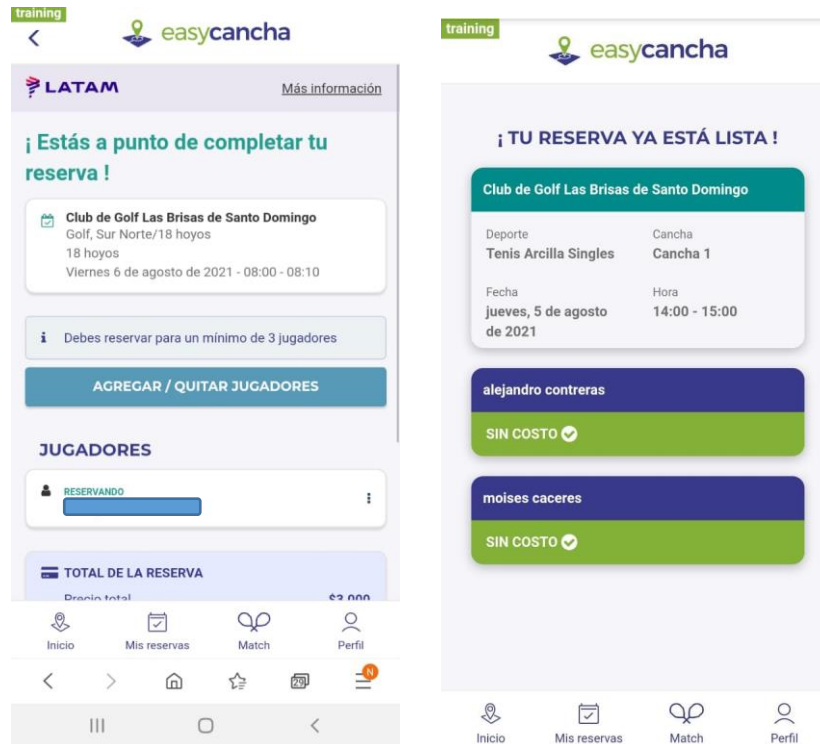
training

easycancha

LATAM

Más información

¡ Estás a punto de completar tu reserva !

Club de Golf Las Brisas de Santo Domingo
Golf, Sur Norte/18 hoyos
18 hoyos
Viernes 6 de agosto de 2021 - 08:00 - 08:10

Debes reservar para un mínimo de 3 jugadores

AGREGAR / QUITAR JUGADORES

JUGADORES

RESERVANDO

TOTAL DE LA RESERVA

Precio total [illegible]

Inicio
Mis reservas
Match
Perfil

N

training

easycancha

¡ TU RESERVA YA ESTÁ LISTA !

Club de Golf Las Brisas de Santo Domingo

Deporte
Tenis Arcilla Singles

Cancha
Cancha 1

Fecha
jueves, 5 de agosto de 2021

Hora
14:00 - 15:00

alejandro contreras

SIN COSTO

moises caceres

SIN COSTO

Inicio
Mis reservas
Match
Perfil